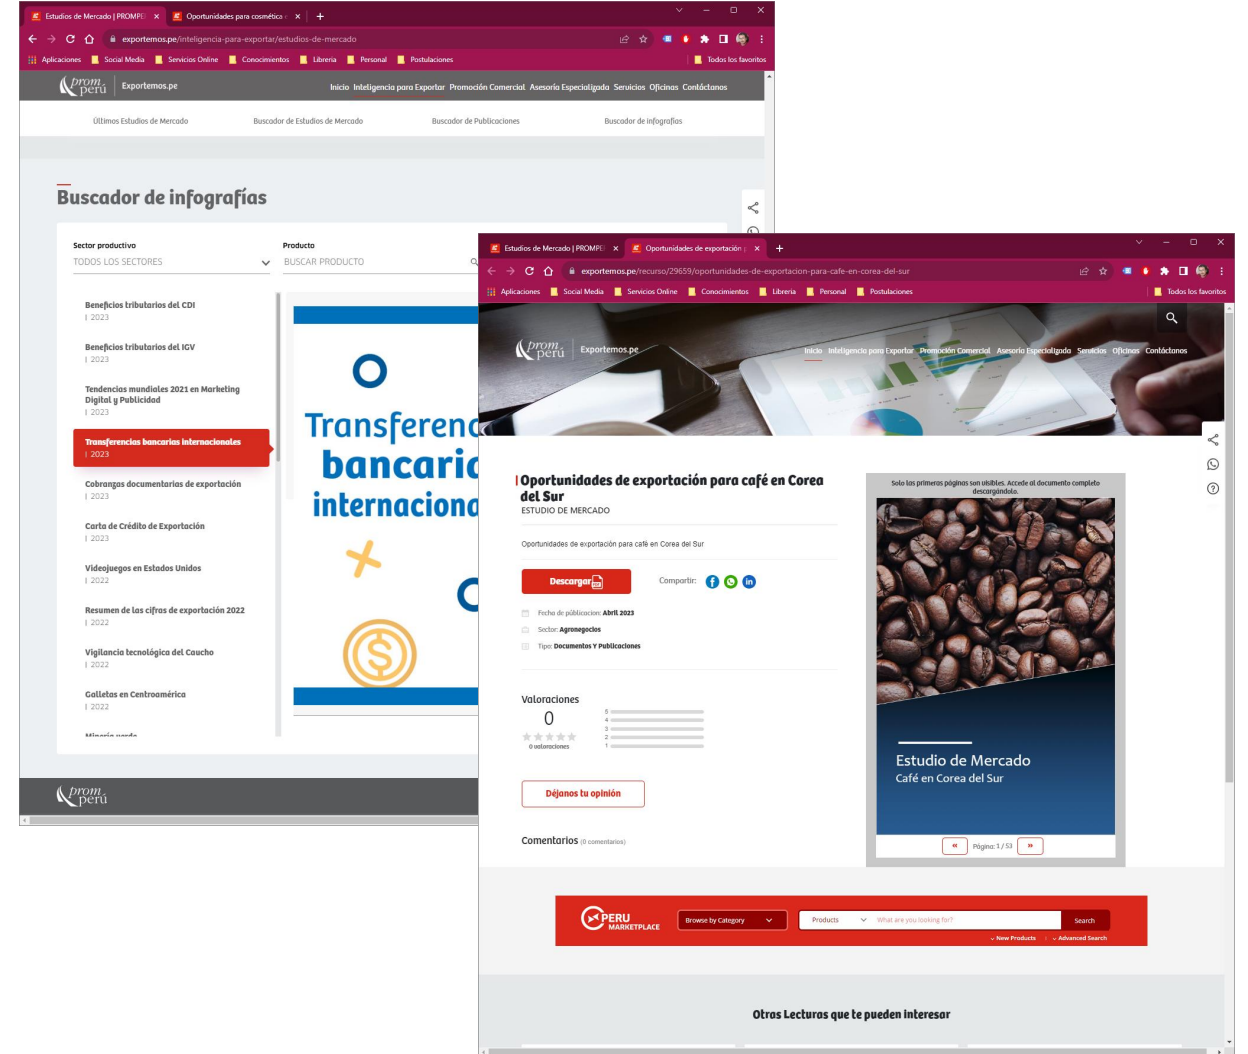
Estudios de Mercado | PROMPE ×
Oportunidades para cosmética ×
exportemos.pe/inteligencia-para-exportar/estudios-de-mercado
Aplicaciones | Social Media | Servicios Online | Conocimientos | Libreria | Personal | Postulaciones | Todos los favoritos

promperú | Exportemos.pe
Inicio | Inteligencia para Exportar | Promoción Comercial | Asesoría Especializada | Servicios | Oficinas | Contáctanos

Últimos Estudios de Mercado | Buscador de Estudios de Mercado | Buscador de Publicaciones | Buscador de infografías

Buscador de infografías

Sector productivo
TODOS LOS SECTORES
Producto
BUSCAR PRODUCTO

Beneficios tributarios del CDI
| 2023
Beneficios tributarios del IGV
| 2023
Tendencias mundiales 2021 en Marketing Digital y Publicidad
| 2023
Transferencias bancarias internacionales
| 2023
Cobranzas documentarias de exportación
| 2023
Carta de Crédito de Exportación
| 2023
Videojuegos en Estados Unidos
| 2022
Resumen de las cifras de exportación 2022
| 2022
Vigilancia tecnológica del Caucho
| 2022
Galletas en Centroamérica
| 2022

Transferenc
bancari
internaciona

promperú

Estudios de Mercado | PROMPE ×
Oportunidades de exportación ×
exportemos.pe/recurso/29659/oportunidades-de-exportacion-para-cafe-en-corea-del-sur
Aplicaciones | Social Media | Servicios Online | Conocimientos | Libreria | Personal | Postulaciones | Todos los favoritos

promperú | Exportemos.pe
Inicio | Inteligencia para Exportar | Promoción Comercial | Asesoría Especializada | Servicios | Oficinas | Contáctanos

Oportunidades de exportación para café en Corea del Sur
ESTUDIO DE MERCADO

Oportunidades de exportación para café en Corea del Sur

Descargar
Compartir:

Fecha de publicación: Abril 2023
Sector: Agronegocios
Tipo: Documentos Y Publicaciones

Valoraciones
0
0 valoraciones
5
4
3
2
1

Déjanos tu opinión

Comentarios (0 comentarios)

Solo las primeras páginas son visibles. Accede al documento completo descargándolo.

Estudio de Mercado
Café en Corea del Sur

«  Página: 1 / 53  »

PERU MARKETPLACE
Browse by Category
Products
What are you looking for?
Search
New Products | Advanced Search

Otras Lecturas que te pueden interesar